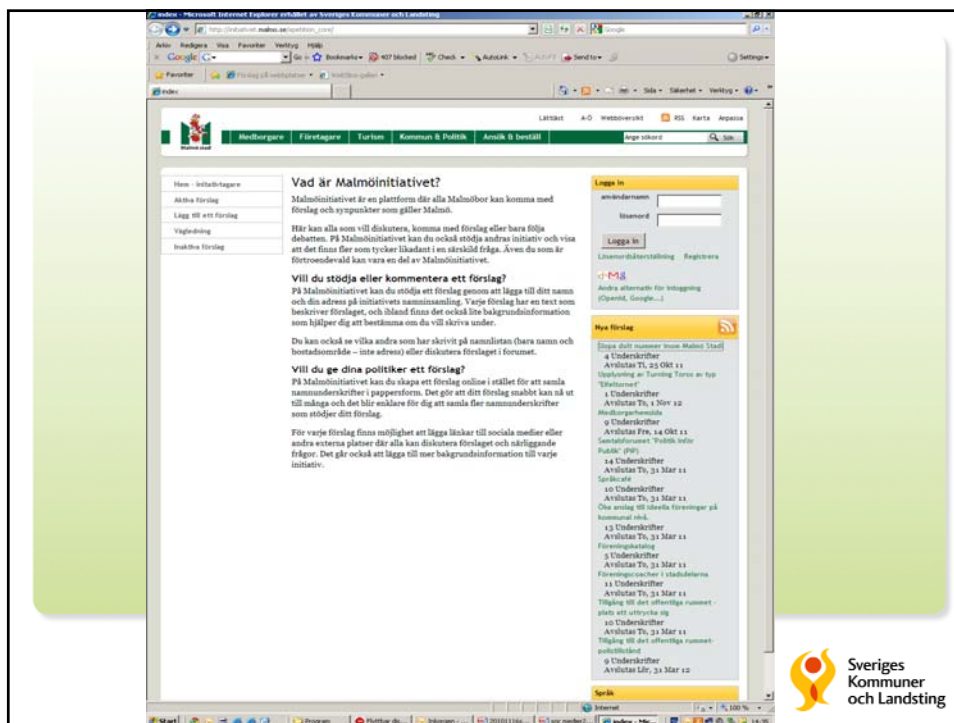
index - Microsoft Internet Explorer erhållet av Sveriges Kommuner och Landsting

http://initiativet.malmo.se/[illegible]

Arkiv Redigera Visa Favoriter Verktyg Hjälp

Google

Favoriter

index

Lättläst A-Ö Webböversikt RSS Karta Anpassa

Malmö stad

Medborgare Företagare Turism Kommun & Politik Ansök & beställ

Ange sökord Sök

Hem - initiativtagare
Aktiva förslag
Lägg till ett förslag
Vägledning
Inaktiva förslag

Vad är Malmöinitiativet?

Malmöinitiativet är en plattform där alla Malmöbor kan komma med förslag och synpunkter som gäller Malmö.

Här kan alla som vill diskutera, komma med förslag eller bara följa debatten. På Malmöinitiativet kan du också stödja andras initiativ och visa att det finns fler som tycker likadant i en särskild fråga. Även du som är förtroendevald kan vara en del av Malmöinitiativet.

Vill du stödja eller kommentera ett förslag?

På Malmöinitiativet kan du stödja ett förslag genom att lägga till ditt namn och din adress på initiativets namninsamling. Varje förslag har en text som beskriver förslaget, och ibland finns det också lite bakgrundsinformation som hjälper dig att bestämma om du vill skriva under.

Du kan också se vilka andra som har skrivit på namnlistan (bara namn och bostadsområde – inte adress) eller diskutera förslaget i forumet.

Vill du ge dina politiker ett förslag?

På Malmöinitiativet kan du skapa ett förslag online i stället för att samla namnunderskrifter i pappersform. Det gör att ditt förslag snabbt kan nå ut till många och det blir enklare för dig att samla fler namnunderskrifter som stödjer ditt förslag.

För varje förslag finns möjlighet att lägga länkar till sociala medier eller andra externa platser där alla kan diskutera förslaget och närliggande frågor. Det går också att lägga till mer bakgrundsinformation till varje initiativ.

Logga in
användarnamn
lösenord
Logga in
Lösenordsåterställning Registrera

Andra alternativ för inloggning (OpenId, Google....)

Nya förslag

Skapa dult nummer inom Malmö Stad
4 Underskrifter
Avslutas Ti, 25 Okt 11
Upplysning av Turning Torso av typ "Eiffeltornet"
1 Underskrifter
Avslutas To, 1 Nov 12
Medborgarhemsida
9 Underskrifter
Avslutas Fre, 14 Okt 11
Samtalsforumet "Politik Inför Publik" (PIP)
14 Underskrifter
Avslutas To, 31 Mar 11
Språkcafé
10 Underskrifter
Avslutas To, 31 Mar 11
Öka anslag till ideella föreningar på kommunal nivå.
13 Underskrifter
Avslutas To, 31 Mar 11
Föreningskatalog
5 Underskrifter
Avslutas To, 31 Mar 11
Föreningscoacher i stadsdelarna
11 Underskrifter
Avslutas To, 31 Mar 11
Tillgång till det offentliga rummet - plats att uttrycka sig
10 Underskrifter
Avslutas To, 31 Mar 11
Tillgång till det offentliga rummet-politiltillstånd
9 Underskrifter
Avslutas Lör, 31 Mar 12

Språk

Internet 100 %

Start

Sveriges Kommuner och Landsting